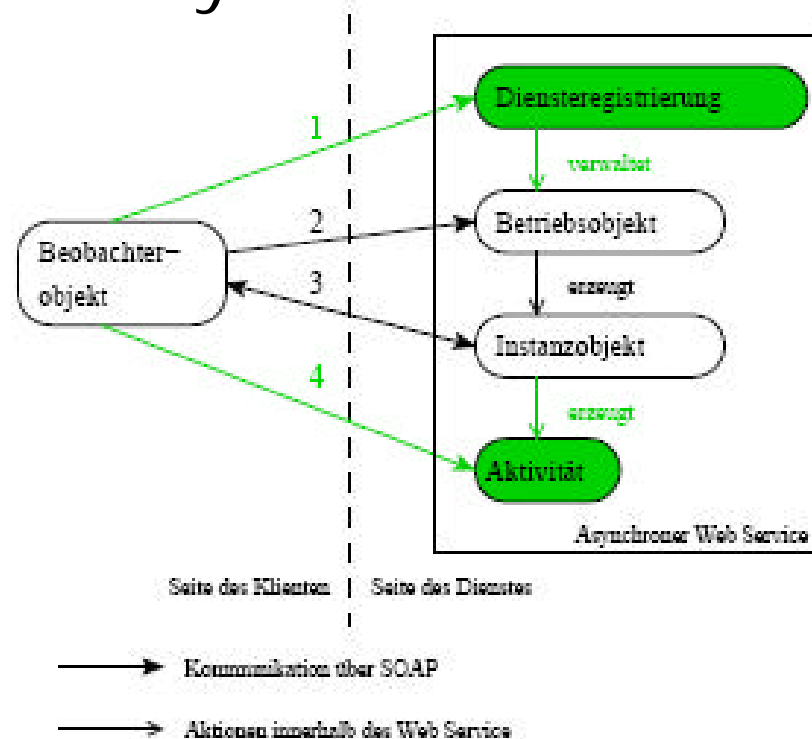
Diensteregistrierung

verwaltet

Betriebsobjekt

erzeugt

Instanzobjekt

erzeugt

Aktivität

Asynchroner Web Service

1

2

3

4

Beobachter-objekt

Seite des Klienten

Seite des Dienstes

Kommunikation über SOAP

Aktionen innerhalb des Web Service